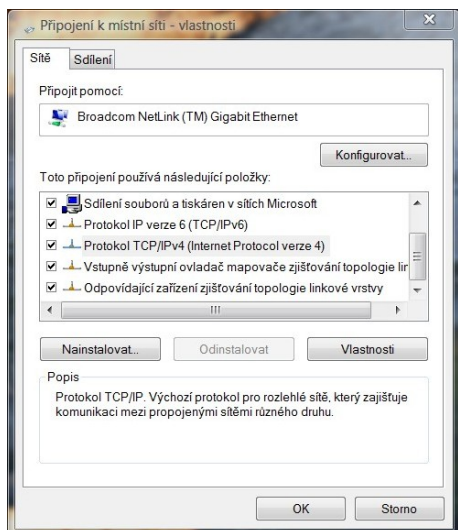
Připojení k místní síti - vlastnosti

Sítě | Sdílení

Připojit pomocí:

Broadcom NetLink (TM) Gigabit Ethernet

Konfigurovat...

Toto připojení používá následující položky:

☑ Sdílení souborů a tiskáren v sítích Microsoft
☑ Protokol IP verze 6 (TCP/IPv6)
☑ Protokol TCP/IPv4 (Internet Protocol verze 4)
☑ Vstupně výstupní ovladač mapovače zjišťování topologie lin
☑ Odpovídající zařízení zjišťování topologie linkové vrstvy

Nainstalovat... | Odinstalovat | Vlastnosti

Popis

Protokol TCP/IP. Výchozí protokol pro rozlehlé sítě, který zajišťuje komunikaci mezi propojenými sítěmi různého druhu.

OK | Storno